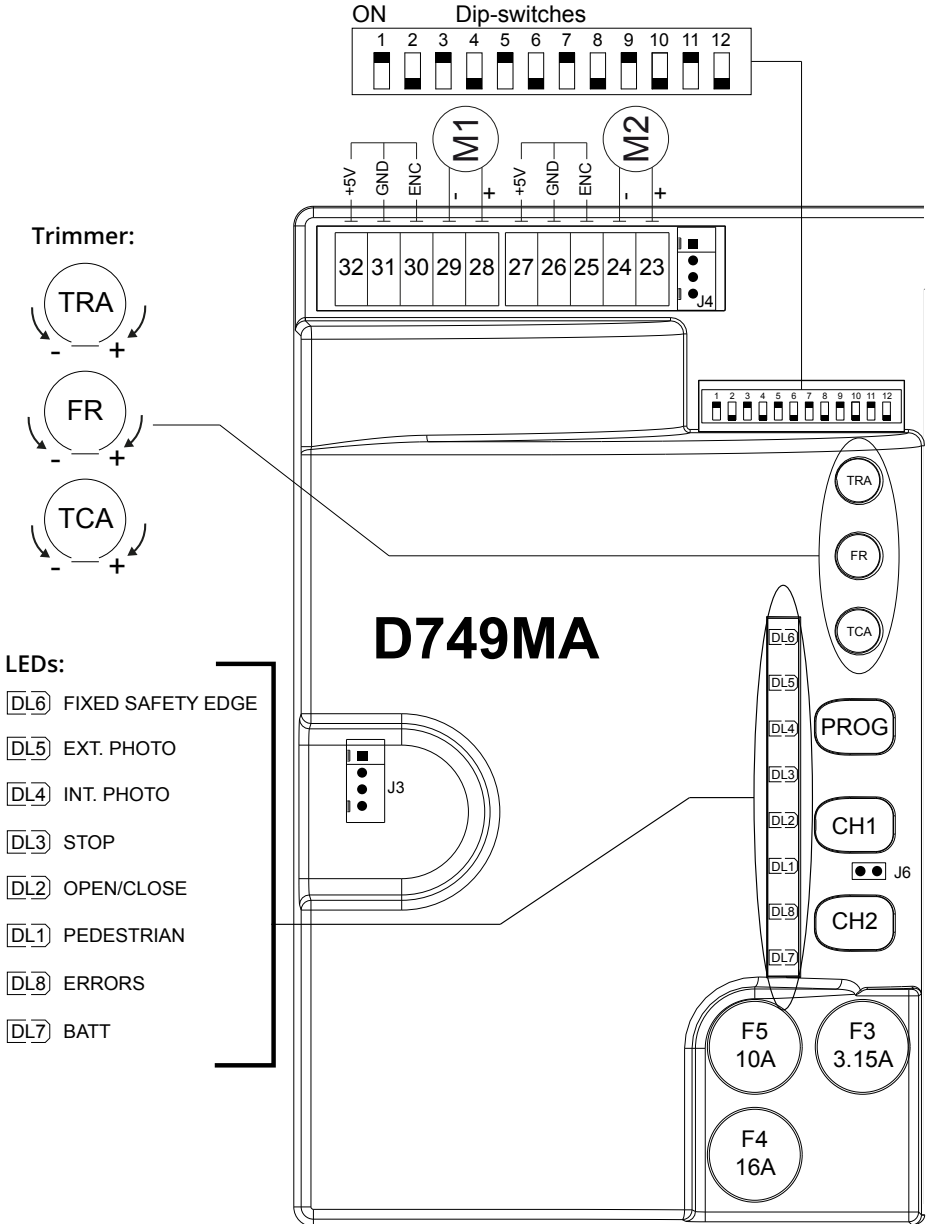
ON Dip-switches
1 2 3 4 5 6 7 8 9 10 11 12

+5V GND ENC - M1 + +5V GND ENC - M2 +

32 31 30 29 28 27 26 25 24 23

J4

Trimmer:

TRA
- +

FR
- +

TCA
- +

1 2 3 4 5 6 7 8 9 10 11 12

TRA

FR

TCA

D749MA

LEDs:
DL6 FIXED SAFETY EDGE
DL5 EXT. PHOTO
DL4 INT. PHOTO
DL3 STOP
DL2 OPEN/CLOSE
DL1 PEDESTRIAN
DL8 ERRORS
DL7 BATT

J3

DL6
DL5
DL4
DL3
DL2
DL1
DL8
DL7

PROG

CH1

J6

CH2

F5
10A

F3
3.15A

F4
16A